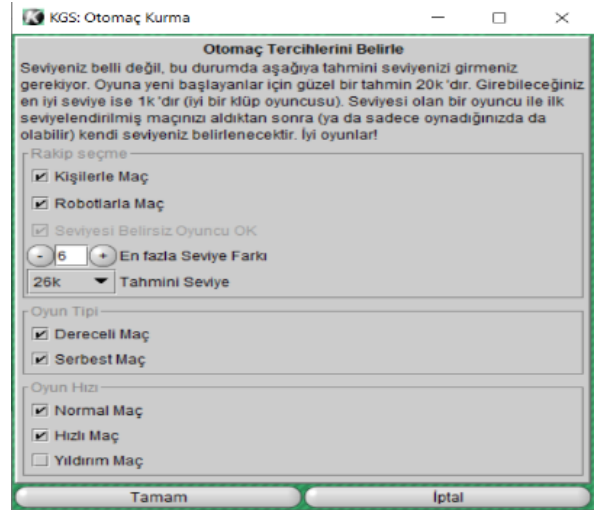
KGS: Otomaç Kurma

Otomaç Tercihlerini Belirle
Seviyeniz belli değil, bu durumda aşağıya tahmini seviyenizi girmeniz gerekiyor. Oyuna yeni başlayanlar için güzel bir tahmin 20k'dır. Girebileceğiniz en iyi seviye ise 1k'dır (iyi bir klüp oyuncusu). Seviyesi olan bir oyuncu ile ilk seviyelendirilmiş maçınızı aldıktan sonra (ya da sadece oynadığınızda da olabilir) kendi seviyeniz belirlenecektir. İyi oyunlar!

Rakip seçme
Kişilerle Maç
Robotlarla Maç
Seviyesi Belirsiz Oyuncu OK
- 6 + En fazla Seviye Farkı
26k Tahmini Seviye

Oyun Tipi
Dereceli Maç
Serbest Maç

Oyun Hızı
Normal Maç
Hızlı Maç
Yıldırım Maç

Tamam
İptal